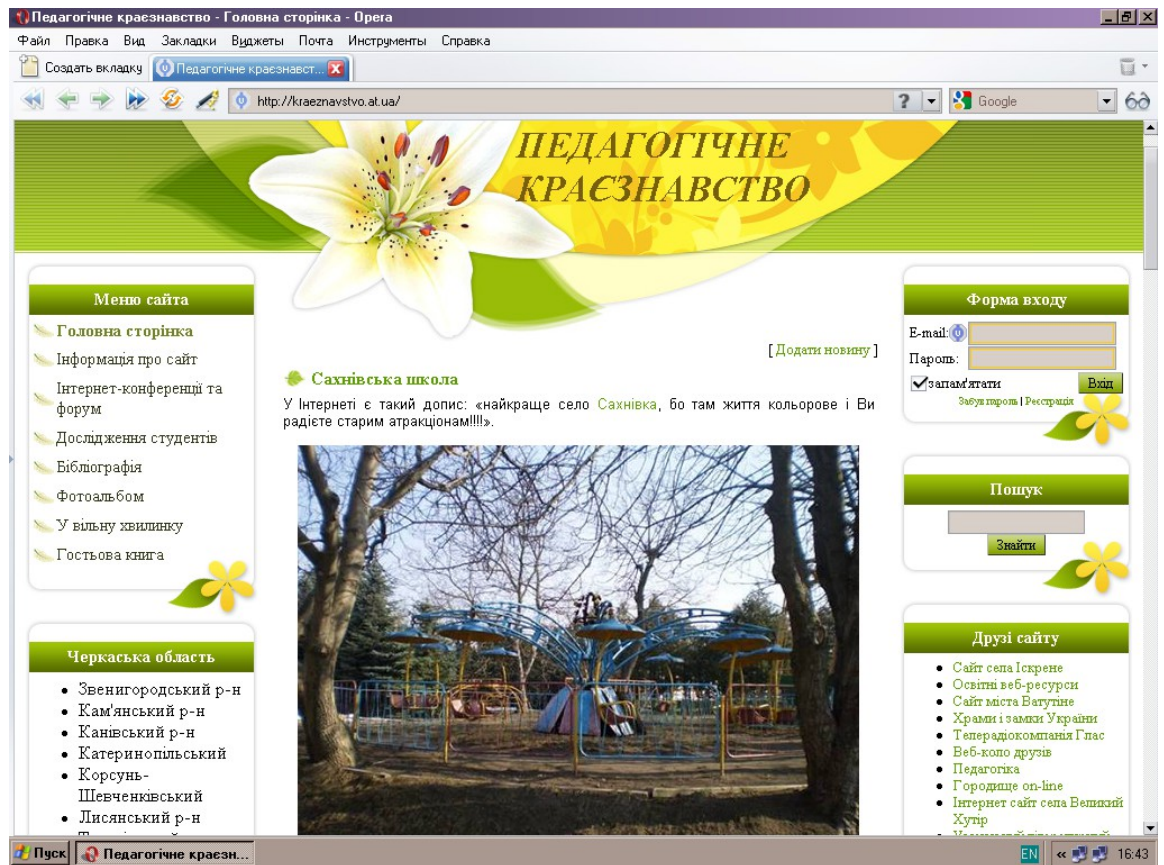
Педагогічне краєзнавство - Головна сторінка - Opera

Файл Правка Вид Закладки Виджеты Почта Инструменты Справка

Создать вкладку | Педагогічне краєзнавст...

http://kraeznavstvo.at.ua/

Google

ПЕДАГОГІЧНЕ КРАЄЗНАВСТВО

Меню сайта

Головна сторінка
Інформація про сайт
Інтернет-конференції та форум
Дослідження студентів
Бібліографія
Фотоальбом
У вільну хвилинку
Гостьова книга

Черкаська область

- Звенигородський р-н
- Кам'янський р-н
- Канівський р-н
- Катеринопільський
- Корсунь-Шевченківський
- Лисянський р-н

[ Додати новину ]

Сахнівська школа

У Інтернеті є такий допис: «найкраще село Сахнівка, бо там життя кольорове і Ви радієте старим атракціонам!!!!».

Форма входу

E-mail:
Пароль:
запам'ятати
Вхід
Забув пароль | Реєстрація

Пошук

Знайти

Друзі сайту

- Сайт села Іскрене
- Освітні веб-ресурси
- Сайт міста Ватутіне
- Храми і замки України
- Телерадіокомпанія Глас
- Веб-коло друзів
- Педагогіка
- Городище on-line
- Інтернет сайт села Великий Хутір

Пуск | Педагогічне краєзн... | EN | 16:43